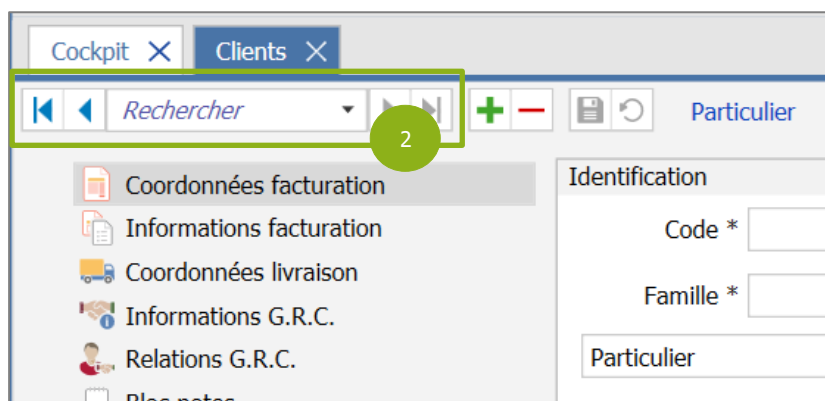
Cockpit ✕ Clients ✕

Rechercher

2

Particulier

Coordonnées facturation

Informations facturation

Coordonnées livraison

Informations G.R.C.

Relations G.R.C.

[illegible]

Identification

Code *

Famille *

Particulier